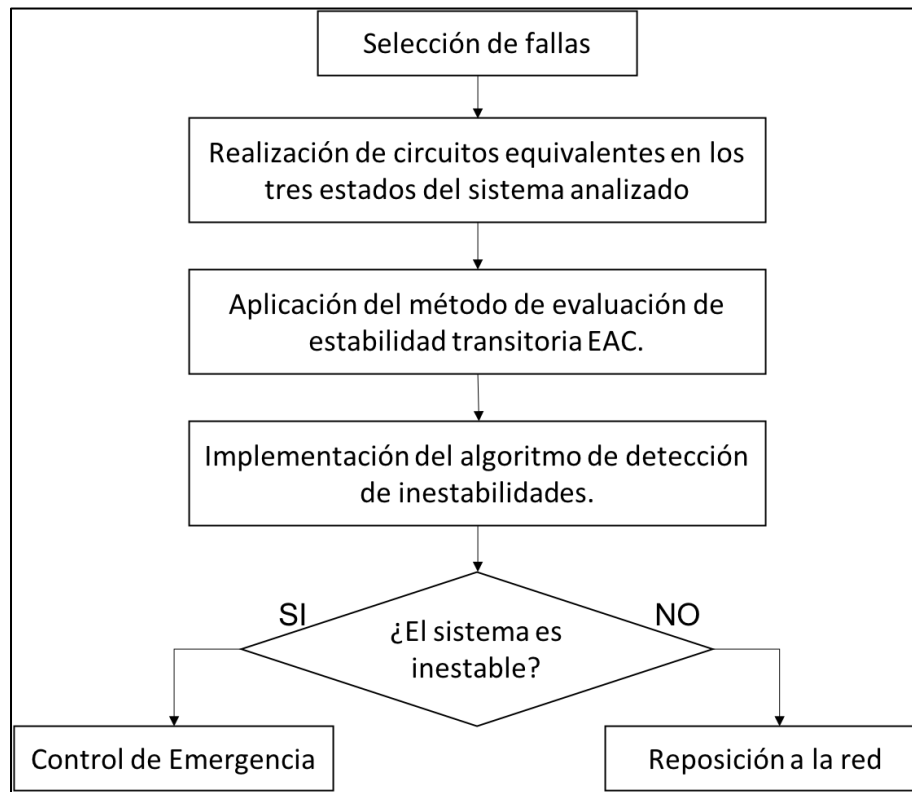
Selección de fallas

Realización de circuitos equivalentes en los tres estados del sistema analizado

Aplicación del método de evaluación de estabilidad transitoria EAC.

Implementación del algoritmo de detección de inestabilidades.

¿El sistema es inestable?

SI

NO

Control de Emergencia

Reposición a la red